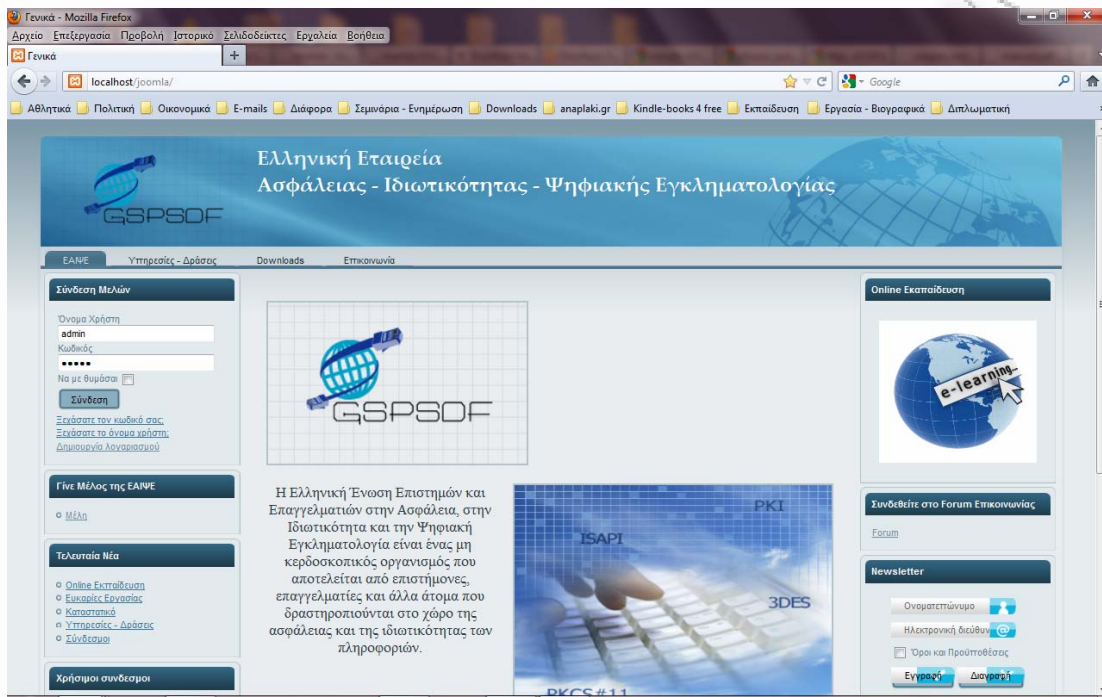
Γενικά - Mozilla Firefox

Αρχείο Επεξεργασία Προβολή Ιστορικό Σελιδοδείκτες Εργαλεία Βοήθεια

Γενικά +

localhost/joomla/

Google

Αθλητικά Πολιτική Οικονομικά E-mails Διάφορα Σεμινάρια - Ενημέρωση Downloads anaplaki.gr Kindle-books 4 free Εκπαίδευση Εργασία - Βιογραφικά Διπλωματική

GSPSDF

Ελληνική Εταιρεία
Ασφάλειας - Ιδιωτικότητας - Ψηφιακής Εγκληματολογίας

ΕΑΙΨΕ Υπηρεσίες - Δράσεις Downloads Επικοινωνία

Σύνδεση Μελών

Όνομα Χρήστη
admin
Κωδικός
•••••
Να με θυμάσαι
Σύνδεση
Ξεχάσατε τον κωδικό σας;
Ξεχάσατε το όνομα χρήστη;
Δημιουργία λογαριασμού

Γίνε Μέλος της ΕΑΙΨΕ

Μέλη

Τελευταία Νέα

Online Εκπαίδευση
Ευκαιρίες Εργασίας
Καταστατικό
Υπηρεσίες - Δράσεις
Σύνδεσμοι

Χρήσιμοι συνδεσμοι

GSPSDF

Η Ελληνική Ένωση Επιστημών και Επαγγελματιών στην Ασφάλεια, στην Ιδιωτικότητα και την Ψηφιακή Εγκληματολογία είναι ένας μη κερδοσκοπικός οργανισμός που αποτελείται από επιστήμονες, επαγγελματίες και άλλα άτομα που δραστηριοποιούνται στο χώρο της ασφάλειας και της ιδιωτικότητας των πληροφοριών.

PKI
ISAPI
3DES
PKCS #11

Online Εκπαίδευση

e-learning

Συνδεθείτε στο Forum Επικοινωνίας

Forum

Newsletter

Ονοματεπώνυμο
Ηλεκτρονική διεύθυν
Όροι και Προϋποθέσεις
Εγγραφή Διαγραφή